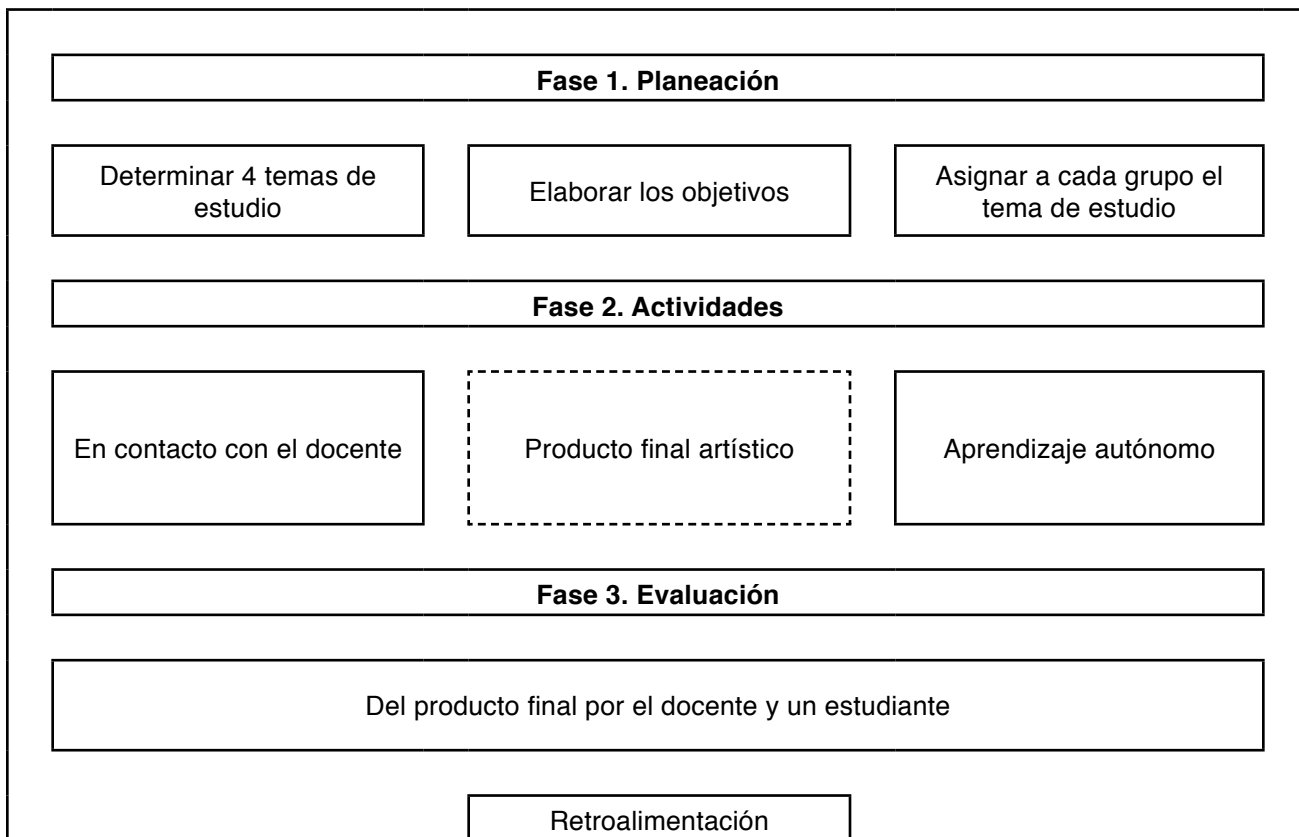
Fase 1. Planeación

Determinar 4 temas de estudio

Elaborar los objetivos

Asignar a cada grupo el tema de estudio

Fase 2. Actividades

En contacto con el docente

Producto final artístico

Aprendizaje autónomo

Fase 3. Evaluación

Del producto final por el docente y un estudiante

Retroalimentación